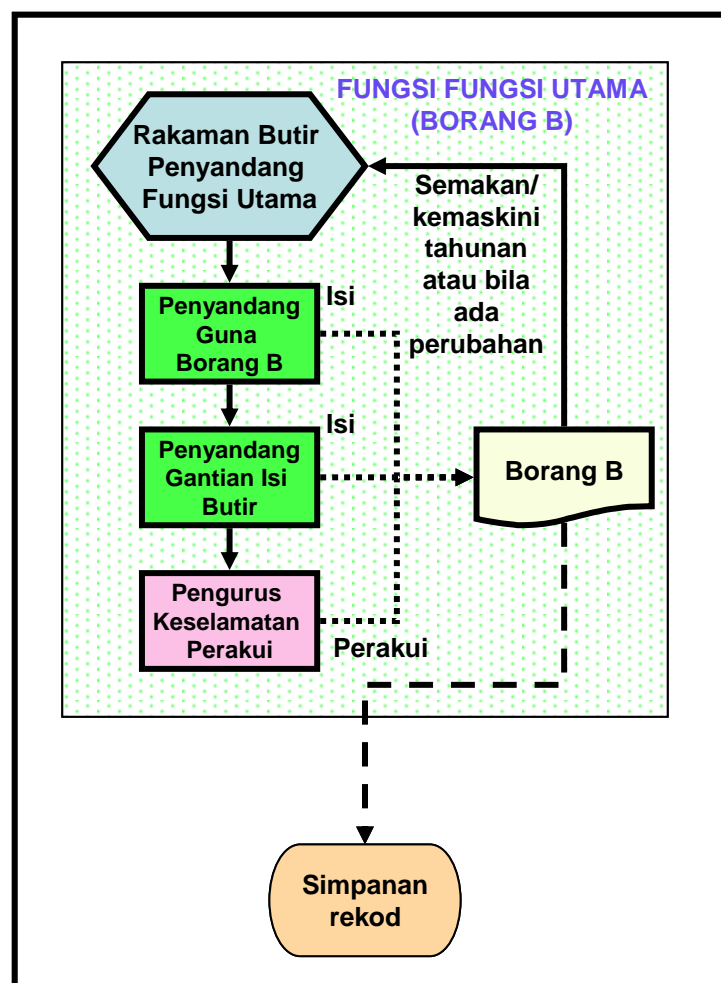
FUNGSI FUNGSI UTAMA (BORANG B)

Rakaman Butir Penyandang Fungsi Utama

Semakan/ kemaskini tahunan atau bila ada perubahan

Penyandang Guna Borang B

Isi

Isi

Penyandang Gantian Isi Butir

Borang B

Pengurus Keselamatan Perakui

Perakui

Simpanan rekod